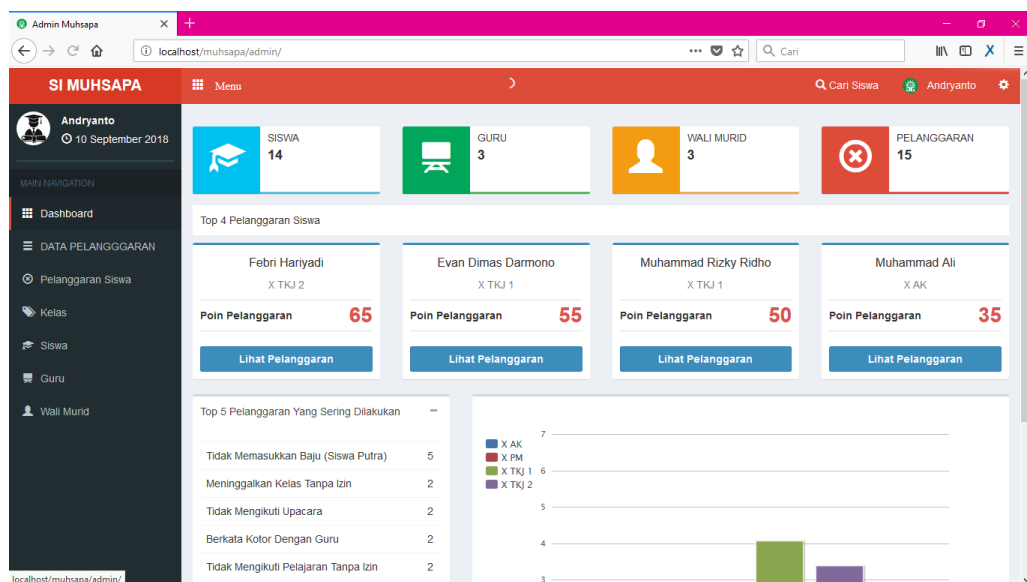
Admin Muhsapa

localhost/muhsapa/admin/

Cari

SI MUHSAPA

Menu

Cari Siswa

Andryanto

Andryanto
10 September 2018

MAIN NAVIGATION

Dashboard

DATA PELANGGGARAN

Pelanggaran Siswa

Kelas

Siswa

Guru

Wali Murid

SISWA
14

GURU
3

WALI MURID
3

PELANGGARAN
15

Top 4 Pelanggaran Siswa

Febri Hariyadi
X TKJ 2
Poin Pelanggaran 65
Lihat Pelanggaran

Evan Dimas Darmono
X TKJ 1
Poin Pelanggaran 55
Lihat Pelanggaran

Muhammad Rizky Ridho
X TKJ 1
Poin Pelanggaran 50
Lihat Pelanggaran

Muhammad Ali
X AK
Poin Pelanggaran 35
Lihat Pelanggaran

Top 5 Pelanggaran Yang Sering Dilakukan

| | |
|---|---|
| Tidak Memasukkan Baju (Siswa Putra) | 5 |
| Meninggalkan Kelas Tanpa Izin | 2 |
| Tidak Mengikuti Upacara | 2 |
| Berkata Kotor Dengan Guru | 2 |
| Tidak Mengikuti Pelajaran Tanpa Izin | 2 |

X AK
X PM
X TKJ 1
X TKJ 2

7
6
5
4
3

localhost/muhsapa/admin/